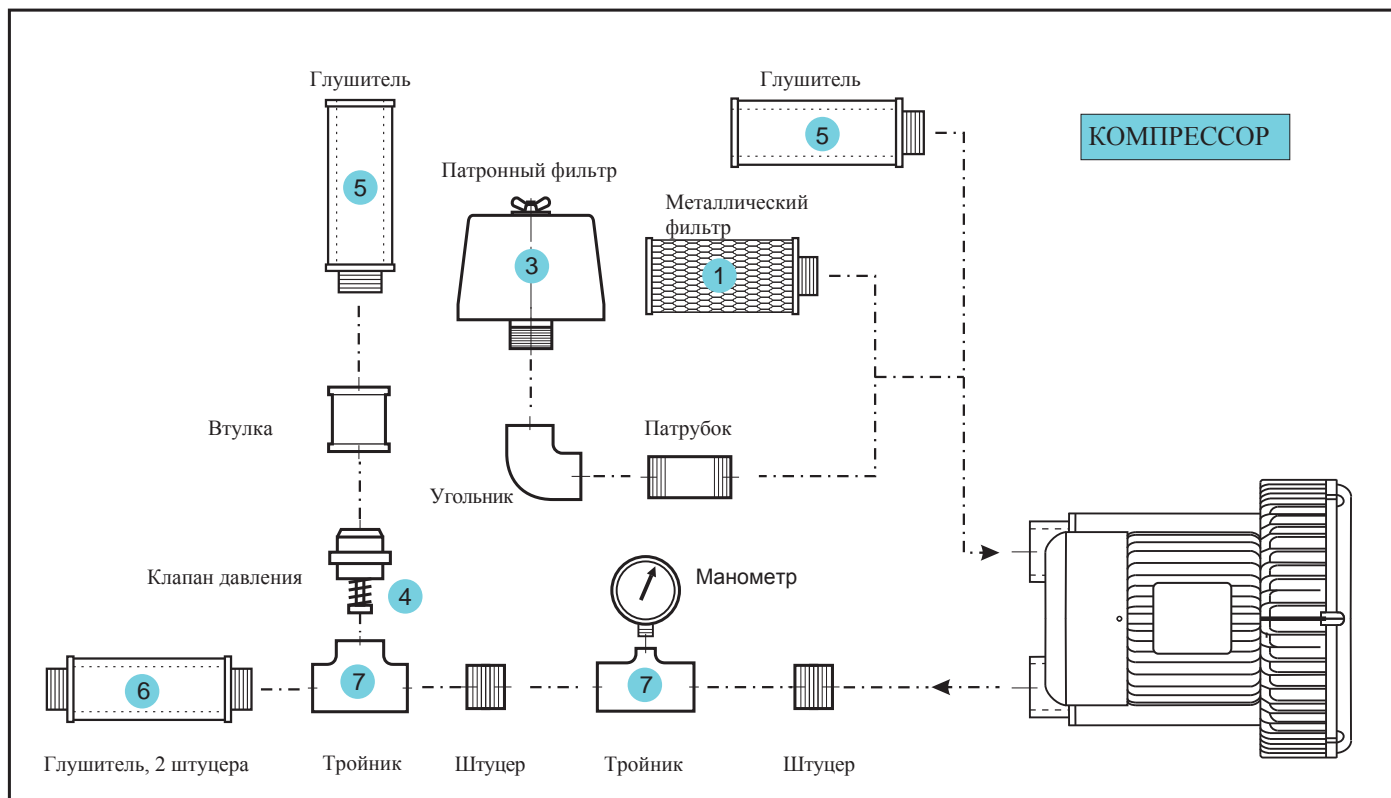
Глушитель

5

Глушитель

5

КОМПРЕССОР

Патронный фильтр

3

Металлический фильтр

1

Втулка

Патрубок

Угольник

Клапан давления

4

Манометр

6

7

7

Глушитель, 2 штуцера

Тройник

Штуцер

Тройник

Штуцер